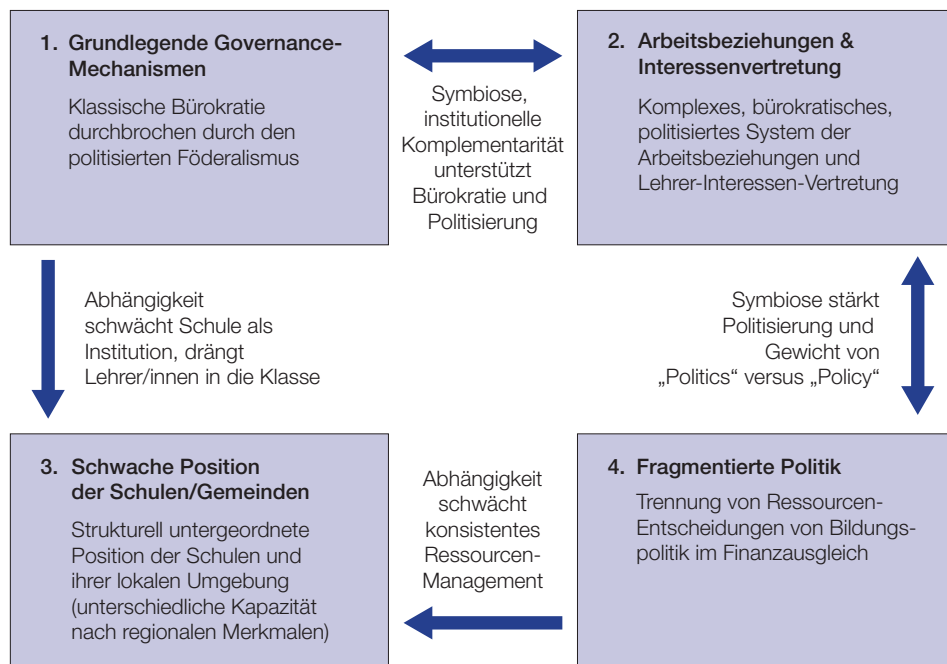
1. Grundlegende Governance-Mechanismen

Klassische Bürokratie durchbrochen durch den politisierten Föderalismus

Symbiose, institutionelle Komplementarität unterstützt Bürokratie und Politisierung

2. Arbeitsbeziehungen & Interessenvertretung

Komplexes, bürokratisches, politisiertes System der Arbeitsbeziehungen und Lehrer-Interessen-Vertretung

Abhängigkeit schwächt Schule als Institution, drängt Lehrer/innen in die Klasse

Symbiose stärkt Politisierung und Gewicht von „Politics" versus „Policy"

3. Schwache Position der Schulen/Gemeinden

Strukturell untergeordnete Position der Schulen und ihrer lokalen Umgebung (unterschiedliche Kapazität nach regionalen Merkmalen)

Abhängigkeit schwächt konsistentes Ressourcen-Management

4. Fragmentierte Politik

Trennung von Ressourcen-Entscheidungen von Bildungspolitik im Finanzausgleich